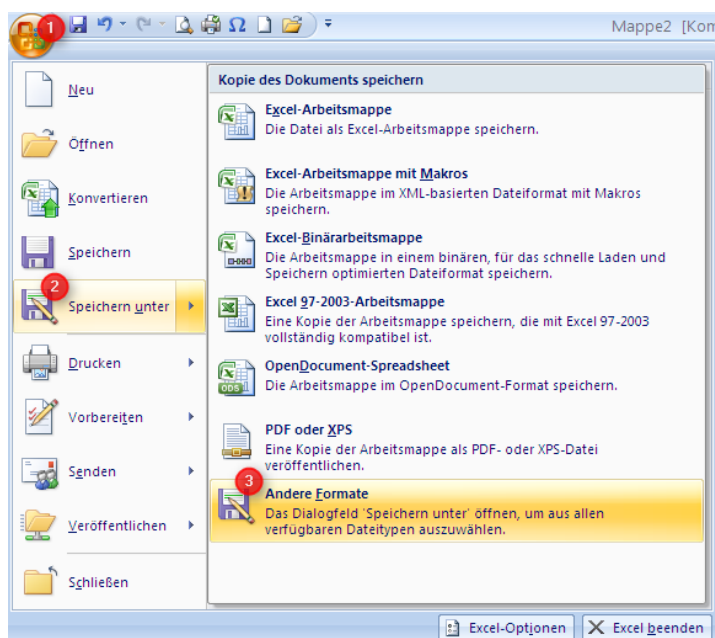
1

Mappe2 [Kom

Neu

Öffnen

Konvertieren

Speichern

2

Speichern unter

Drucken

Vorbereiten

Senden

Veröffentlichen

Schließen

Kopie des Dokuments speichern

Excel-Arbeitsmappe
Die Datei als Excel-Arbeitsmappe speichern.

Excel-Arbeitsmappe mit Makros
Die Arbeitsmappe im XML-basierten Dateiformat mit Makros speichern.

Excel-Binärarbeitsmappe
Die Arbeitsmappe in einem binären, für das schnelle Laden und Speichern optimierten Dateiformat speichern.

Excel 97-2003-Arbeitsmappe
Eine Kopie der Arbeitsmappe speichern, die mit Excel 97-2003 vollständig kompatibel ist.

OpenDocument-Spreadsheet
Die Arbeitsmappe im OpenDocument-Format speichern.

PDF oder XPS
Eine Kopie der Arbeitsmappe als PDF- oder XPS-Datei veröffentlichen.

3

Andere Formate
Das Dialogfeld 'Speichern unter' öffnen, um aus allen verfügbaren Dateitypen auszuwählen.

Excel-Optionen

Excel beenden